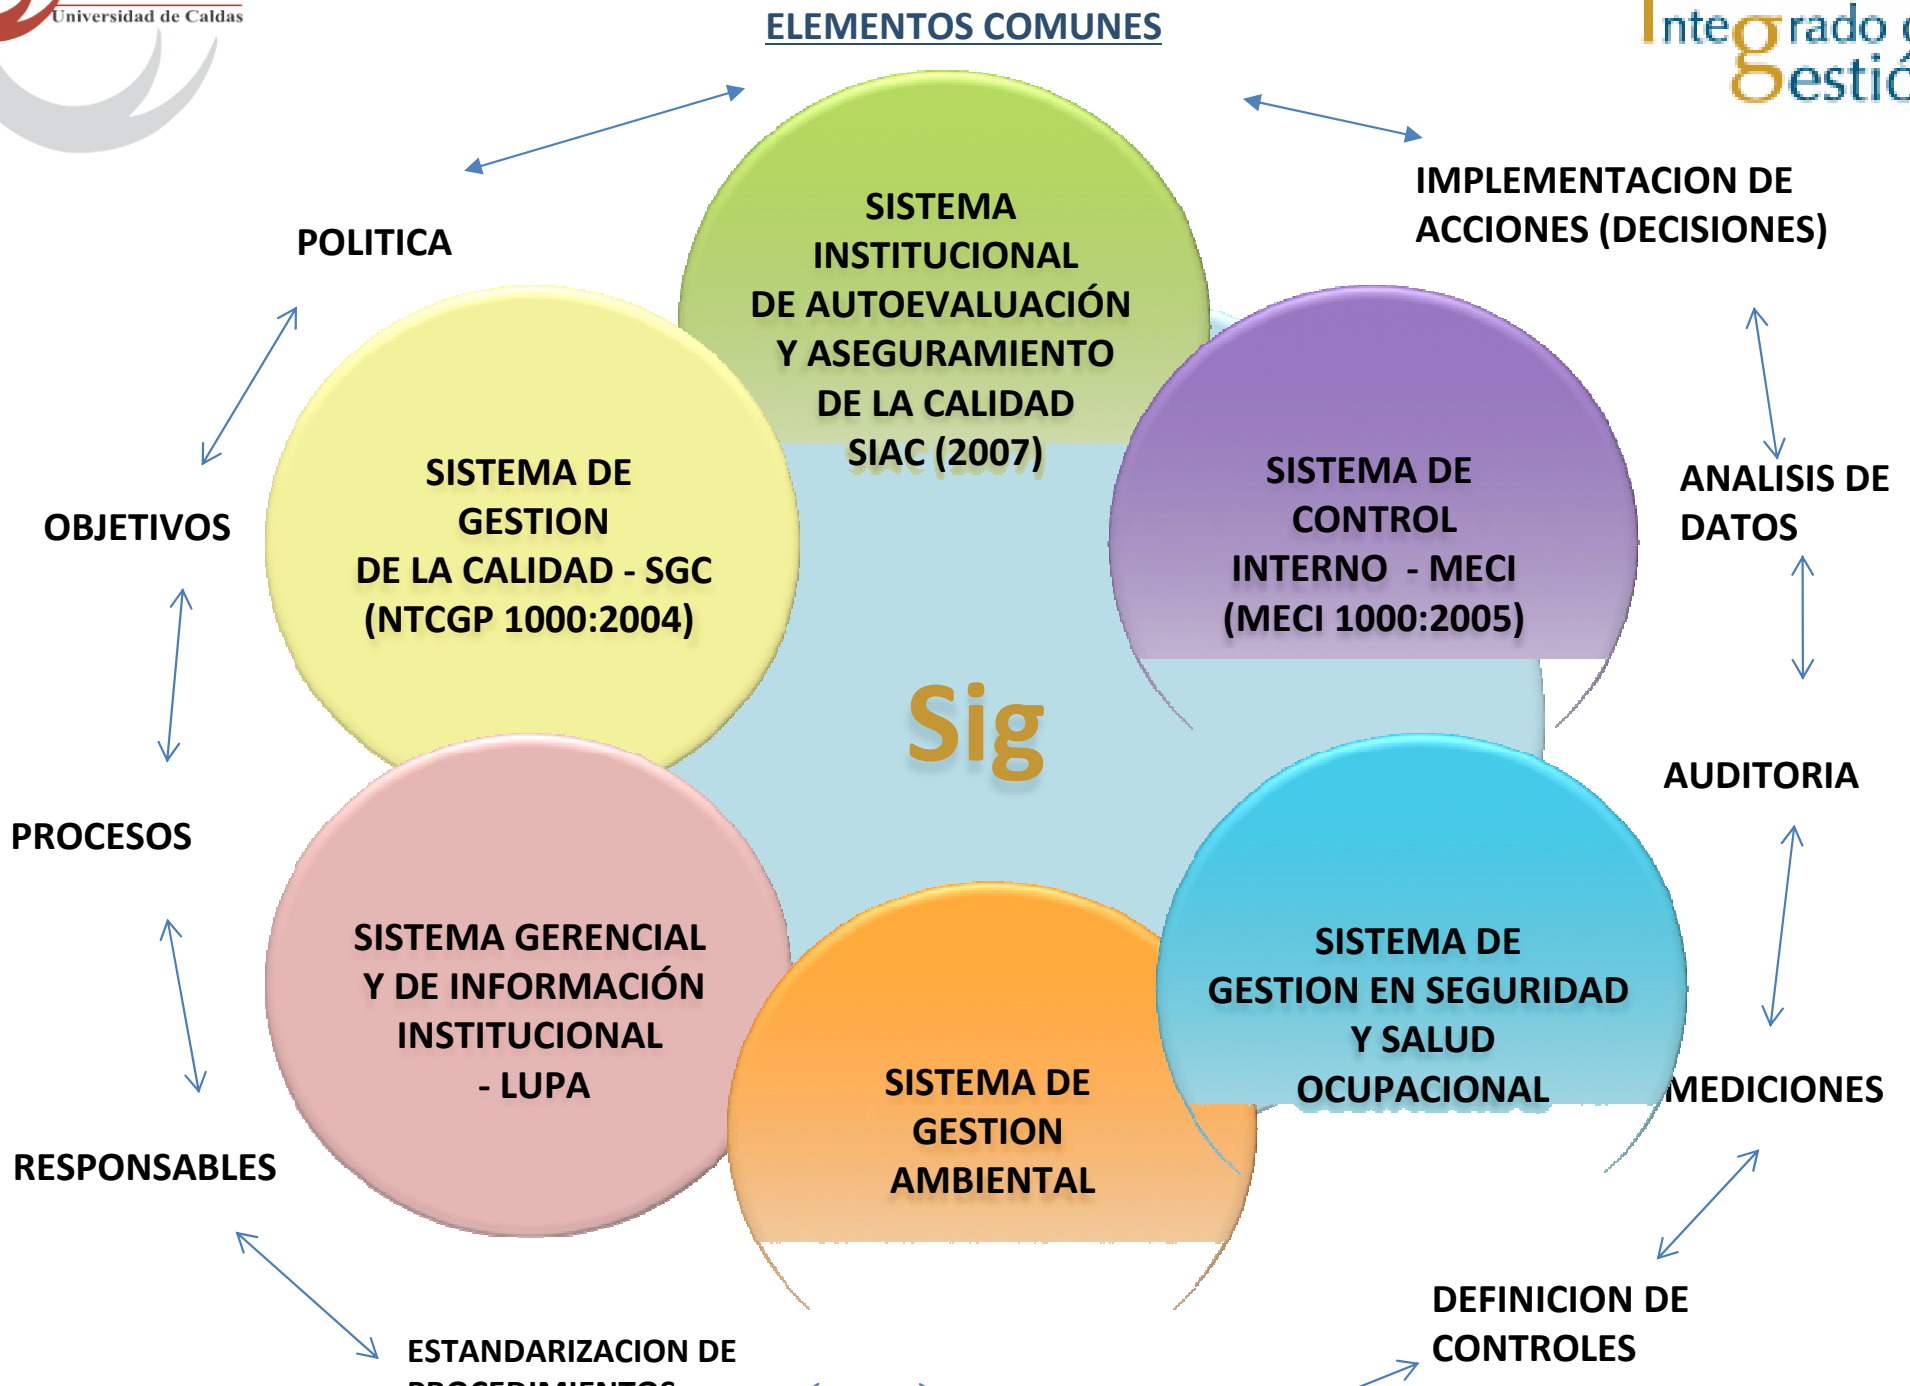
Universidad de Caldas

ELEMENTOS COMUNES

Integrado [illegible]
Gestió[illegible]

POLITICA

SISTEMA INSTITUCIONAL DE AUTOEVALUACIÓN Y ASEGURAMIENTO DE LA CALIDAD SIAC (2007)

IMPLEMENTACION DE ACCIONES (DECISIONES)

OBJETIVOS

SISTEMA DE GESTION DE LA CALIDAD - SGC (NTCGP 1000:2004)

SISTEMA DE CONTROL INTERNO - MECI (MECI 1000:2005)

ANALISIS DE DATOS

Sig

AUDITORIA

PROCESOS

SISTEMA GERENCIAL Y DE INFORMACIÓN INSTITUCIONAL - LUPA

SISTEMA DE GESTION EN SEGURIDAD Y SALUD OCUPACIONAL

SISTEMA DE GESTION AMBIENTAL

MEDICIONES

RESPONSABLES

DEFINICION DE CONTROLES

ESTANDARIZACION DE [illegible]